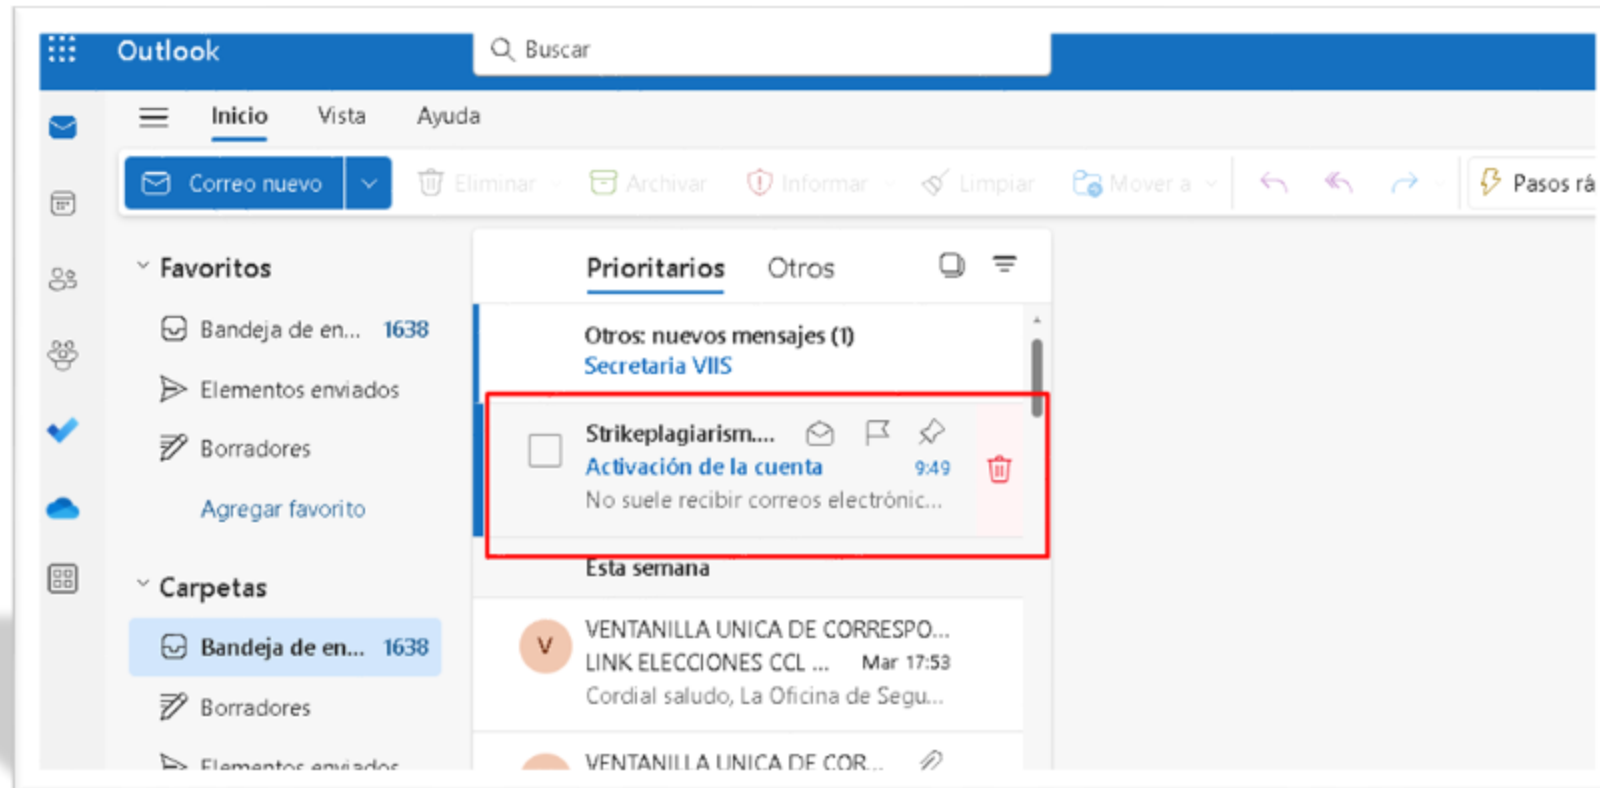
Outlook

Buscar

Inicio Vista Ayuda

Correo nuevo

Eliminar Archivar Informar Limpiar Mover a

Pasos rá

Favoritos

Bandeja de en... 1638

Elementos enviados

Borradores

Agregar favorito

Carpetas

Bandeja de en... 1638

Borradores

Elementos enviados

Prioritarios Otros

Otros: nuevos mensajes (1)
Secretaria VIIS

Strikeplagiarism....
Activación de la cuenta 9:49
No suele recibir correos electrónic...

Esta semana

V
VENTANILLA UNICA DE CORRESPO...
LINK ELECCIONES CCL ... Mar 17:53
Cordial saludo, La Oficina de Segu...

VENTANILLA UNICA DE COR...